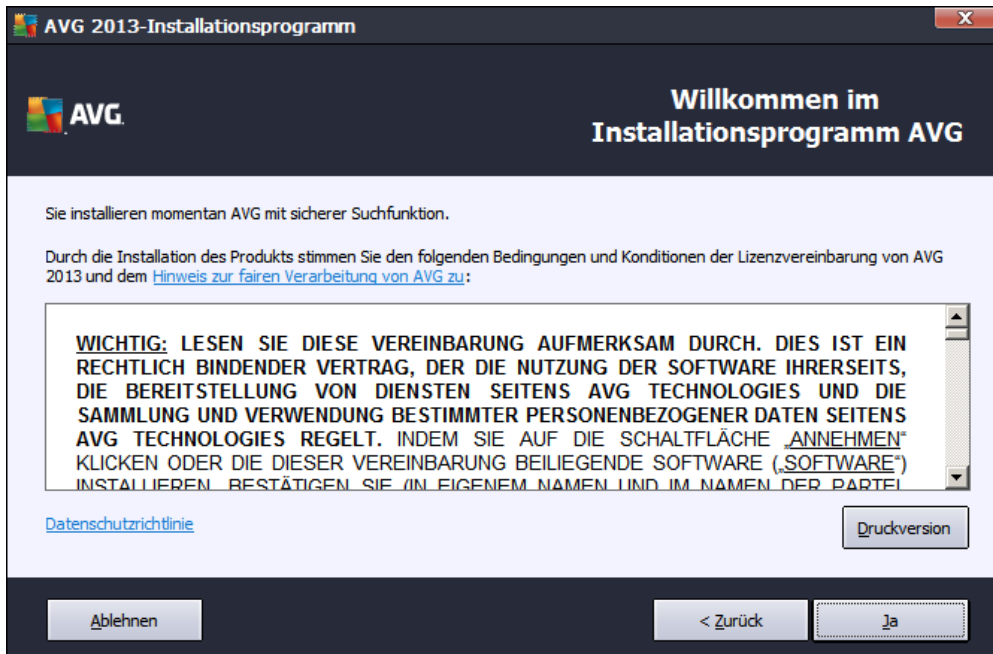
AVG 2013-Installationsprogramm

AVG

Willkommen im Installationsprogramm AVG

Sie installieren momentan AVG mit sicherer Suchfunktion.

Durch die Installation des Produkts stimmen Sie den folgenden Bedingungen und Konditionen der Lizenzvereinbarung von AVG 2013 und dem Hinweis zur fairen Verarbeitung von AVG zu:

WICHTIG: LESEN SIE DIESE VEREINBARUNG AUFMERKSAM DURCH. DIES IST EIN RECHTLICH BINDENDER VERTRAG, DER DIE NUTZUNG DER SOFTWARE IHRERSEITS, DIE BEREITSTELLUNG VON DIENSTEN SEITENS AVG TECHNOLOGIES UND DIE SAMMLUNG UND VERWENDUNG BESTIMMTER PERSONENBEZOGENER DATEN SEITENS AVG TECHNOLOGIES REGELT. INDEM SIE AUF DIE SCHALTFLÄCHE „ANNEHMEN“ KLICKEN ODER DIE DIESER VEREINBARUNG BEILIEGENDE SOFTWARE („SOFTWARE“) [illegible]

Datenschutzrichtlinie

Druckversion

Ablehnen

< Zurück

Ja